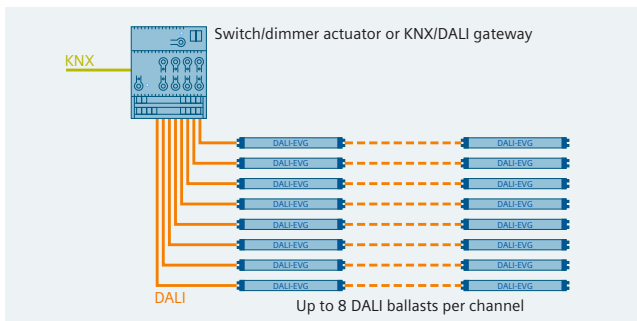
Switch/dimmer actuator or KNX/DALI gateway

KNX

DALI-EVG DALI-EVG
DALI-EVG DALI-EVG
DALI-EVG DALI-EVG
DALI-EVG DALI-EVG
DALI-EVG DALI-EVG
DALI-EVG DALI-EVG
DALI-EVG DALI-EVG
DALI-EVG DALI-EVG

DALI

Up to 8 DALI ballasts per channel